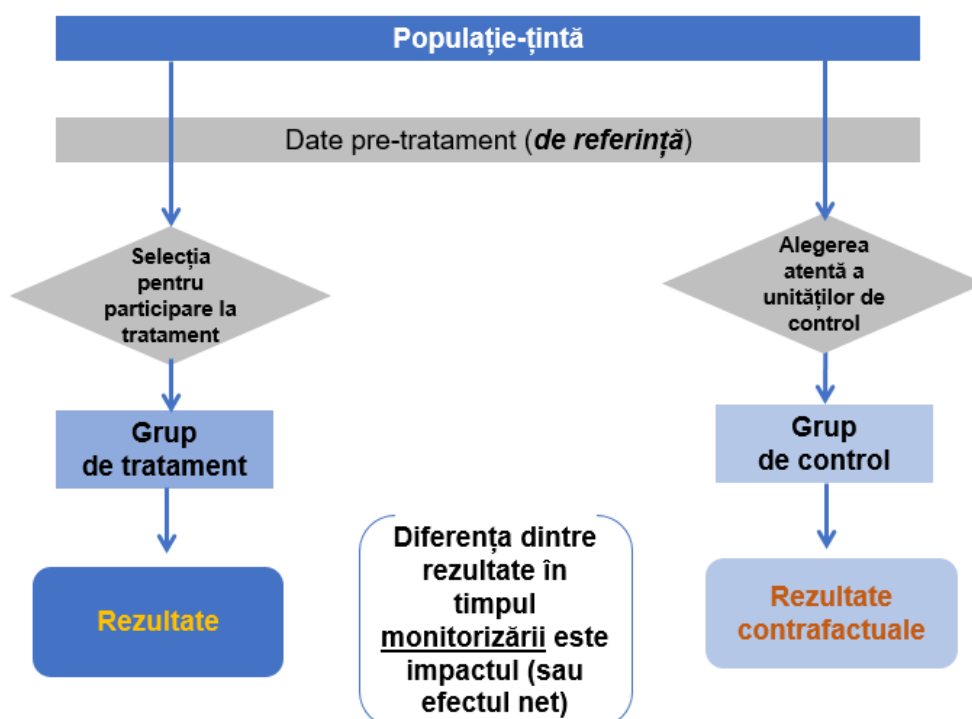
Populație-țintă

Date pre-tratament (*de referință*)

Selecția pentru participare la tratament

Alegerea atentă a unităților de control

Grup de tratament

Grup de control

Rezultate

Diferența dintre rezultate în timpul monitorizării este impactul (sau efectul net)

Rezultate contrafactuale